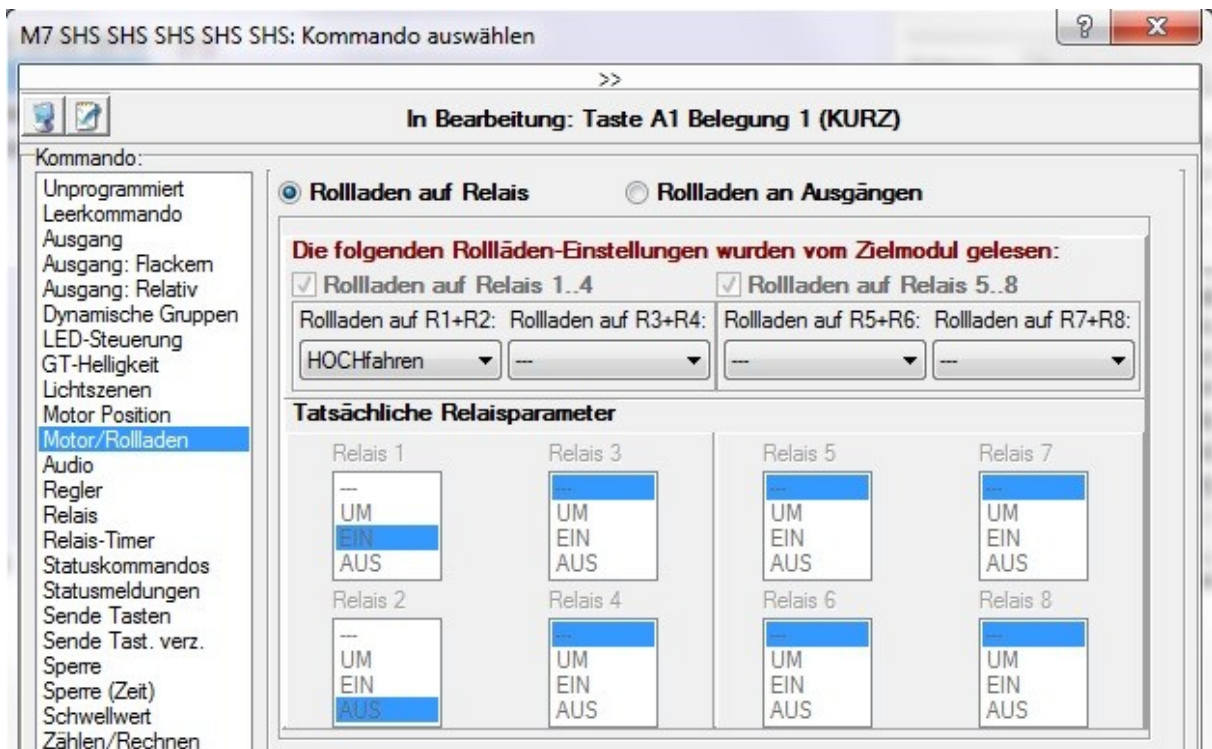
M7 SHS SHS SHS SHS SHS: Kommando auswählen

?

X

>>

In Bearbeitung: Taste A1 Belegung 1 (KURZ)

Kommando:

Unprogrammiert
Leerkommando
Ausgang
Ausgang: Flackern
Ausgang: Relativ
Dynamische Gruppen
LED-Steuerung
GT-Helligkeit
Lichtszenen
Motor Position
Motor/Rollladen
Audio
Regler
Relais
Relais-Timer
Statuskommandos
Statusmeldungen
Sende Tasten
Sende Tast. verz.
Sperre
Sperre (Zeit)
Schwellwert
Zählen/Rechnen

Rollladen auf Relais

Rollladen an Ausgängen

Die folgenden Rollläden-Einstellungen wurden vom Zielmodul gelesen:

Rollladen auf Relais 1..4

Rollladen auf Relais 5..8

Rollladen auf R1+R2: | Rollladen auf R3+R4: | Rollladen auf R5+R6: | Rollladen auf R7+R8:

HOCHfahren | --- | --- | ---

Tatsächliche Relaisparameter

Relais 1
---
UM
EIN
AUS

Relais 3
---
UM
EIN
AUS

Relais 5
---
UM
EIN
AUS

Relais 7
---
UM
EIN
AUS

Relais 2
---
UM
EIN
AUS

Relais 4
---
UM
EIN
AUS

Relais 6
---
UM
EIN
AUS

Relais 8
---
UM
EIN
AUS